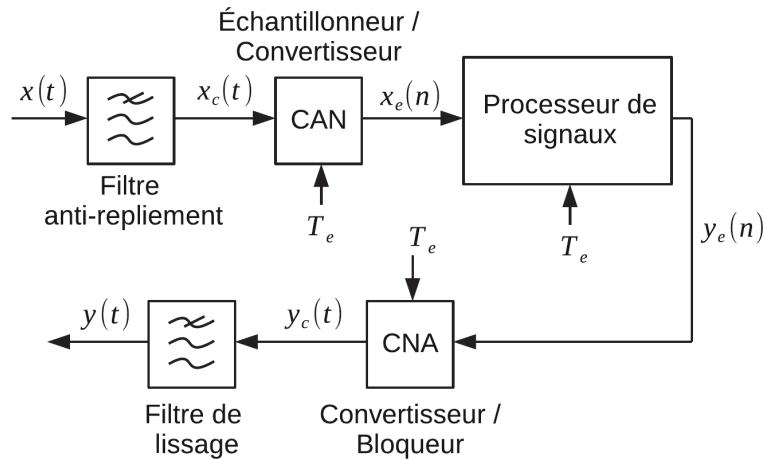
Échantillonneur / Convertisseur

$x(t)$

$x_c(t)$

CAN

$x_e(n)$

Processeur de signaux

Filtre anti-repliement

$T_e$

$T_e$

$T_e$

$y_e(n)$

$y(t)$

$y_c(t)$

CNA

Filtre de lissage

Convertisseur / Bloqueur